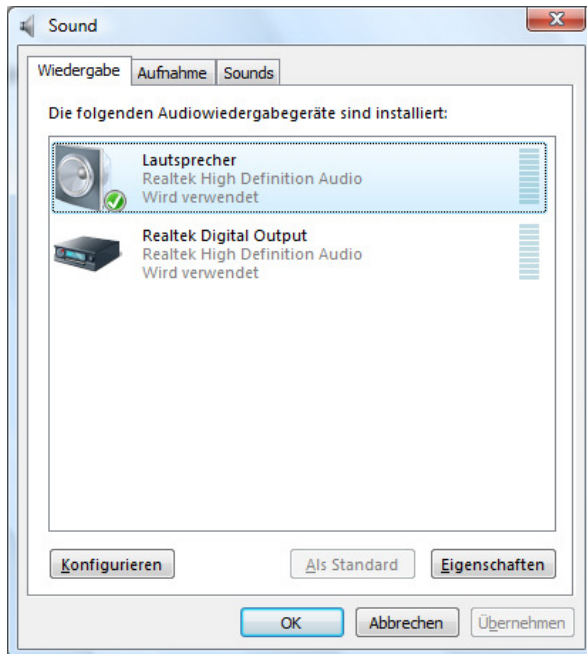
Sound

Wiedergabe | Aufnahme | Sounds

Die folgenden Audiowiedergabegeräte sind installiert:

Lautsprecher
Realtek High Definition Audio
Wird verwendet

Realtek Digital Output
Realtek High Definition Audio
Wird verwendet

Konfigurieren | Als Standard | Eigenschaften

OK | Abbrechen | Übernehmen